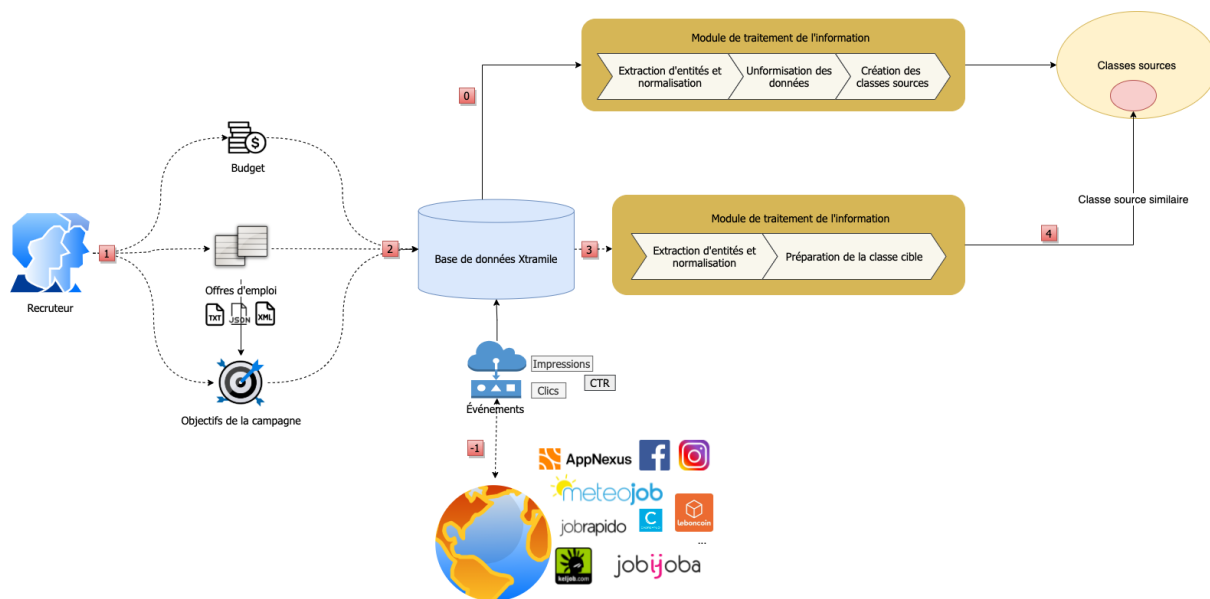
Module de traitement de l'information

Extraction d'entités et normalisation

Unformisation des données

Création des classes sources

Classes sources

0

Budget

1

Recruteur

Offres d'emploi

TXT

JSON

XML

2

Base de données Xtramile

3

Module de traitement de l'information

Extraction d'entités et normalisation

Préparation de la classe cible

4

Classe source similaire

Objectifs de la campagne

Impressions

CTR

Clics

Événements

-1

AppNexus

meteojob

jobrapido

leboncoin

...

keljob.com

jobijoba